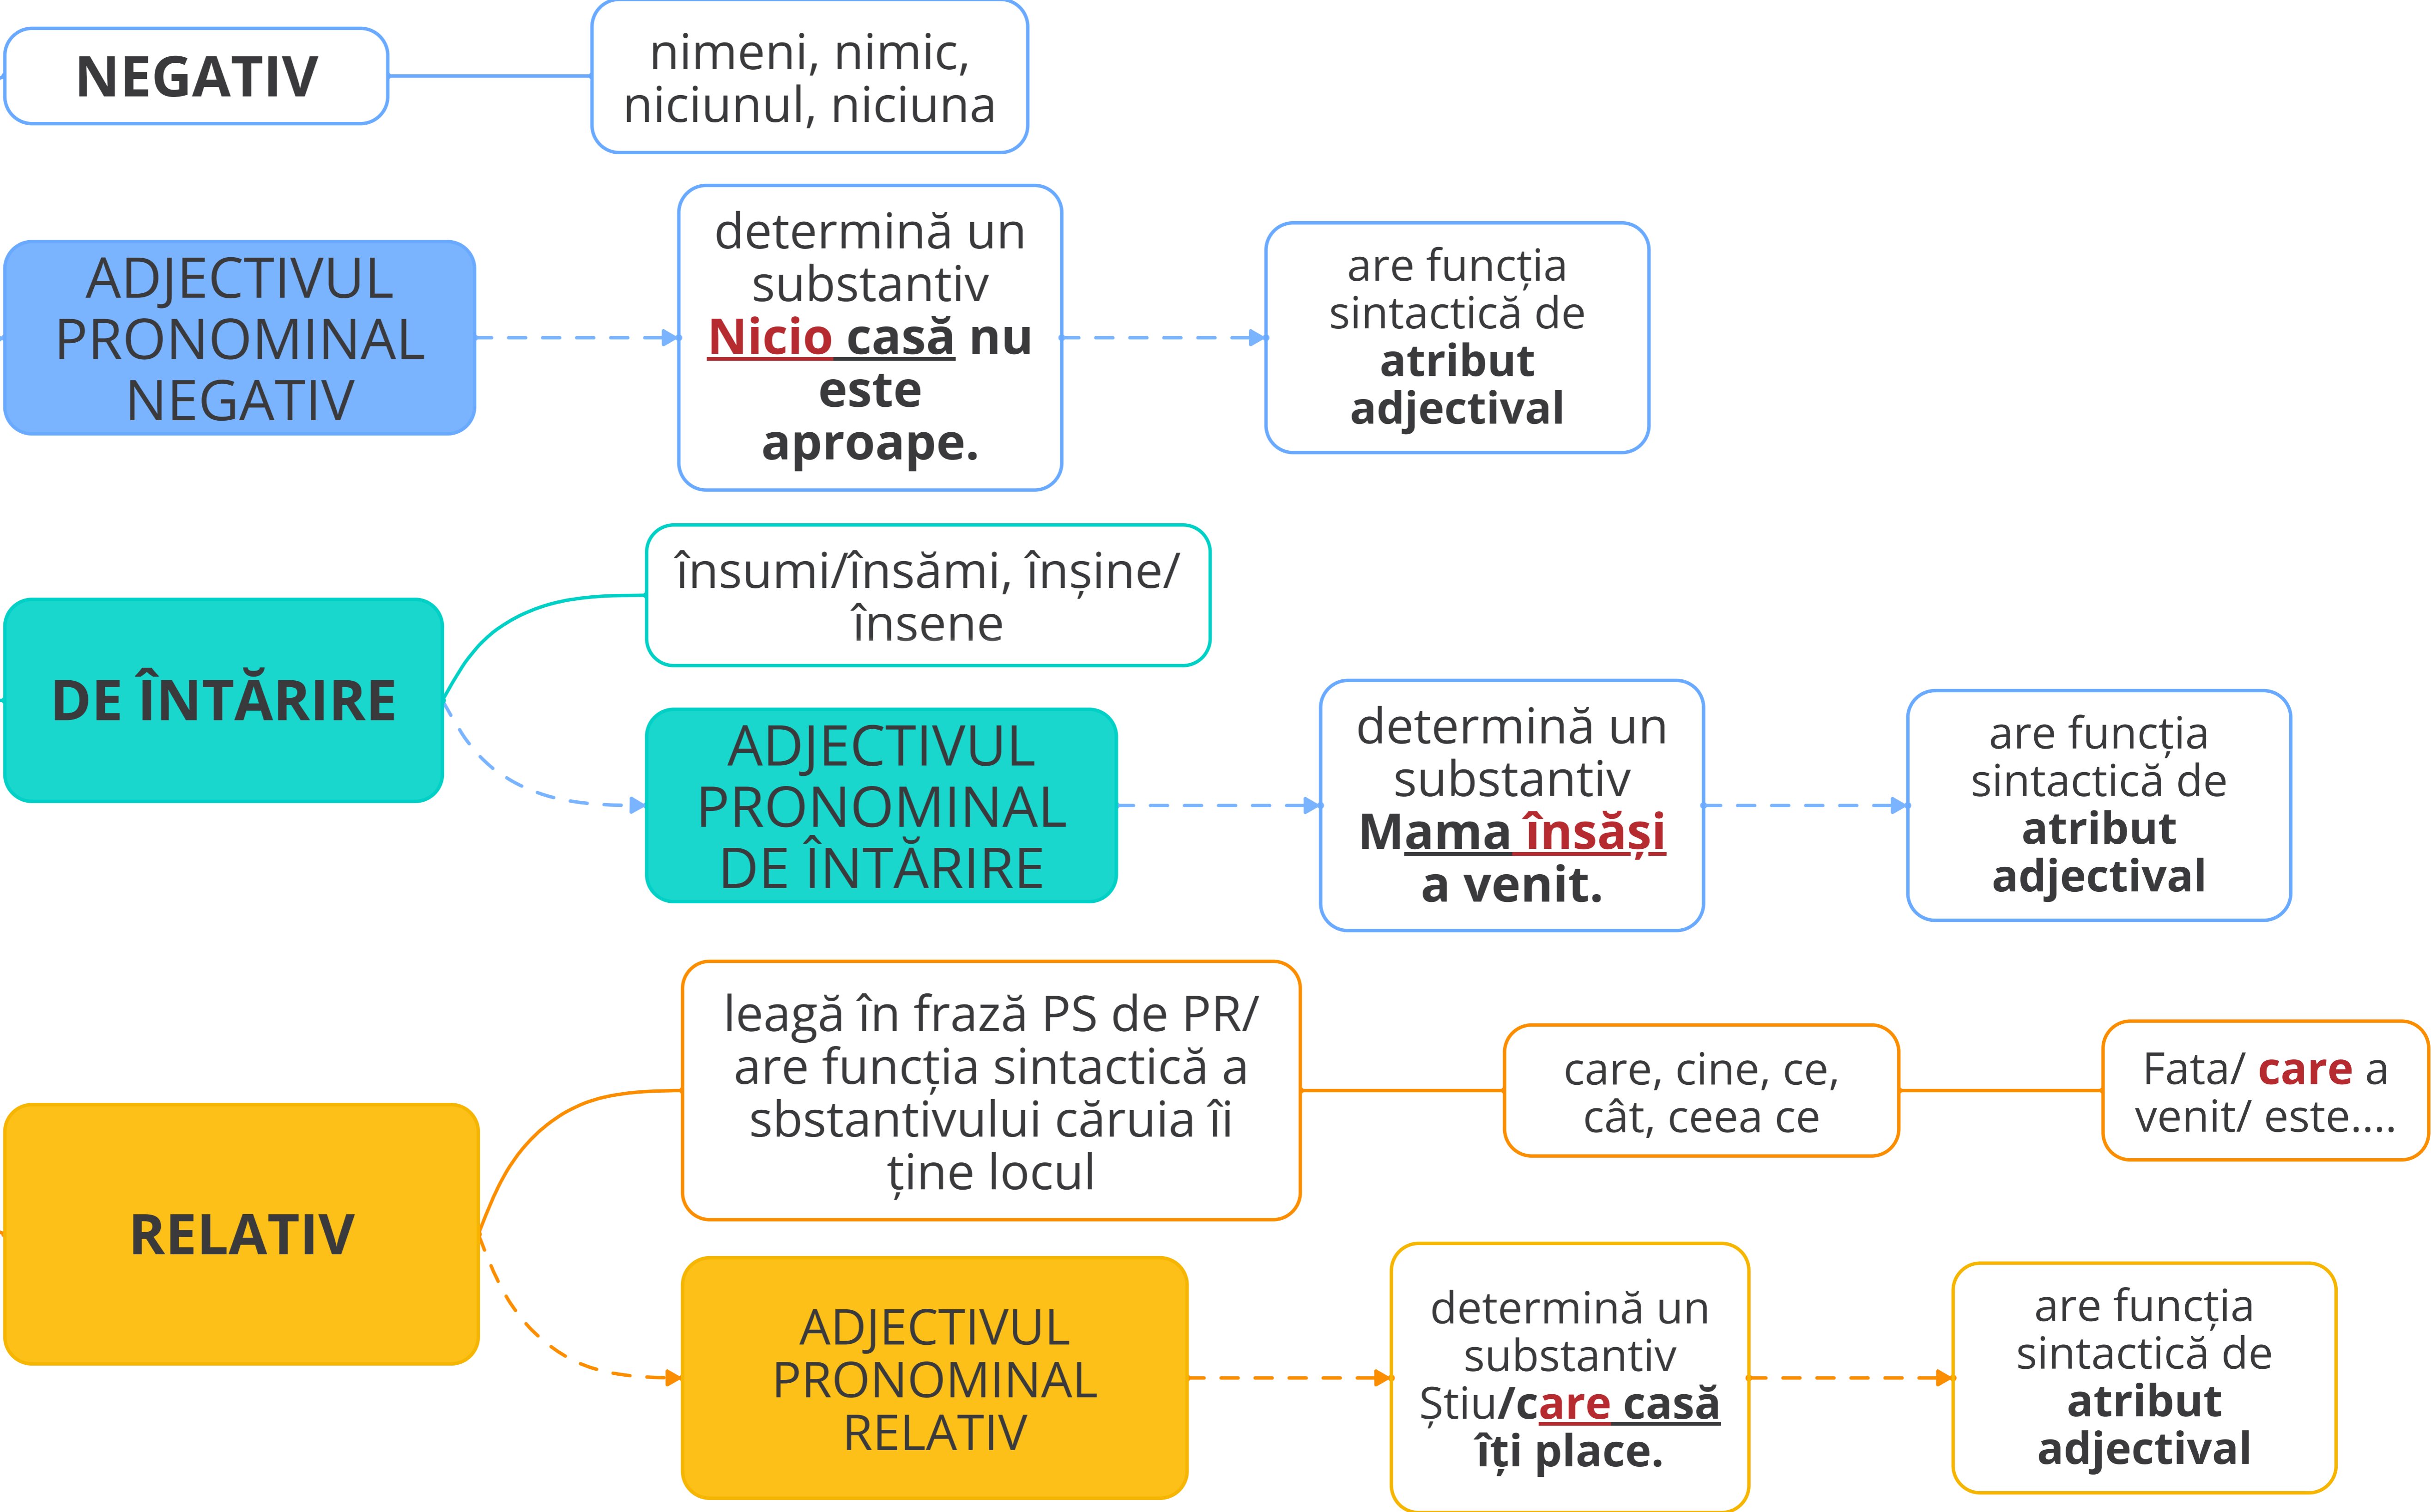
NEGATIV

nimeni, nimic, niciunul, niciuna

ADJECTIVUL PRONOMINAL NEGATIV

determină un substantiv **Nicio casă nu este aproape.**

are funcția sintactică de **atribut adjectival**

DE ÎNTĂRIRE

însumi/însămi, înșine/ însene

ADJECTIVUL PRONOMINAL DE ÎNTĂRIRE

determină un substantiv **Mama însăși a venit.**

are funcția sintactică de **atribut adjectival**

RELATIV

leagă în frază PS de PR/ are funcția sintactică a sbstantivului căruia îi ține locul

care, cine, ce, cât, ceea ce

Fata/ **care** a venit/ este....

ADJECTIVUL PRONOMINAL RELATIV

determină un substantiv Știu/**care casă îți place.**

are funcția sintactică de **atribut adjectival**